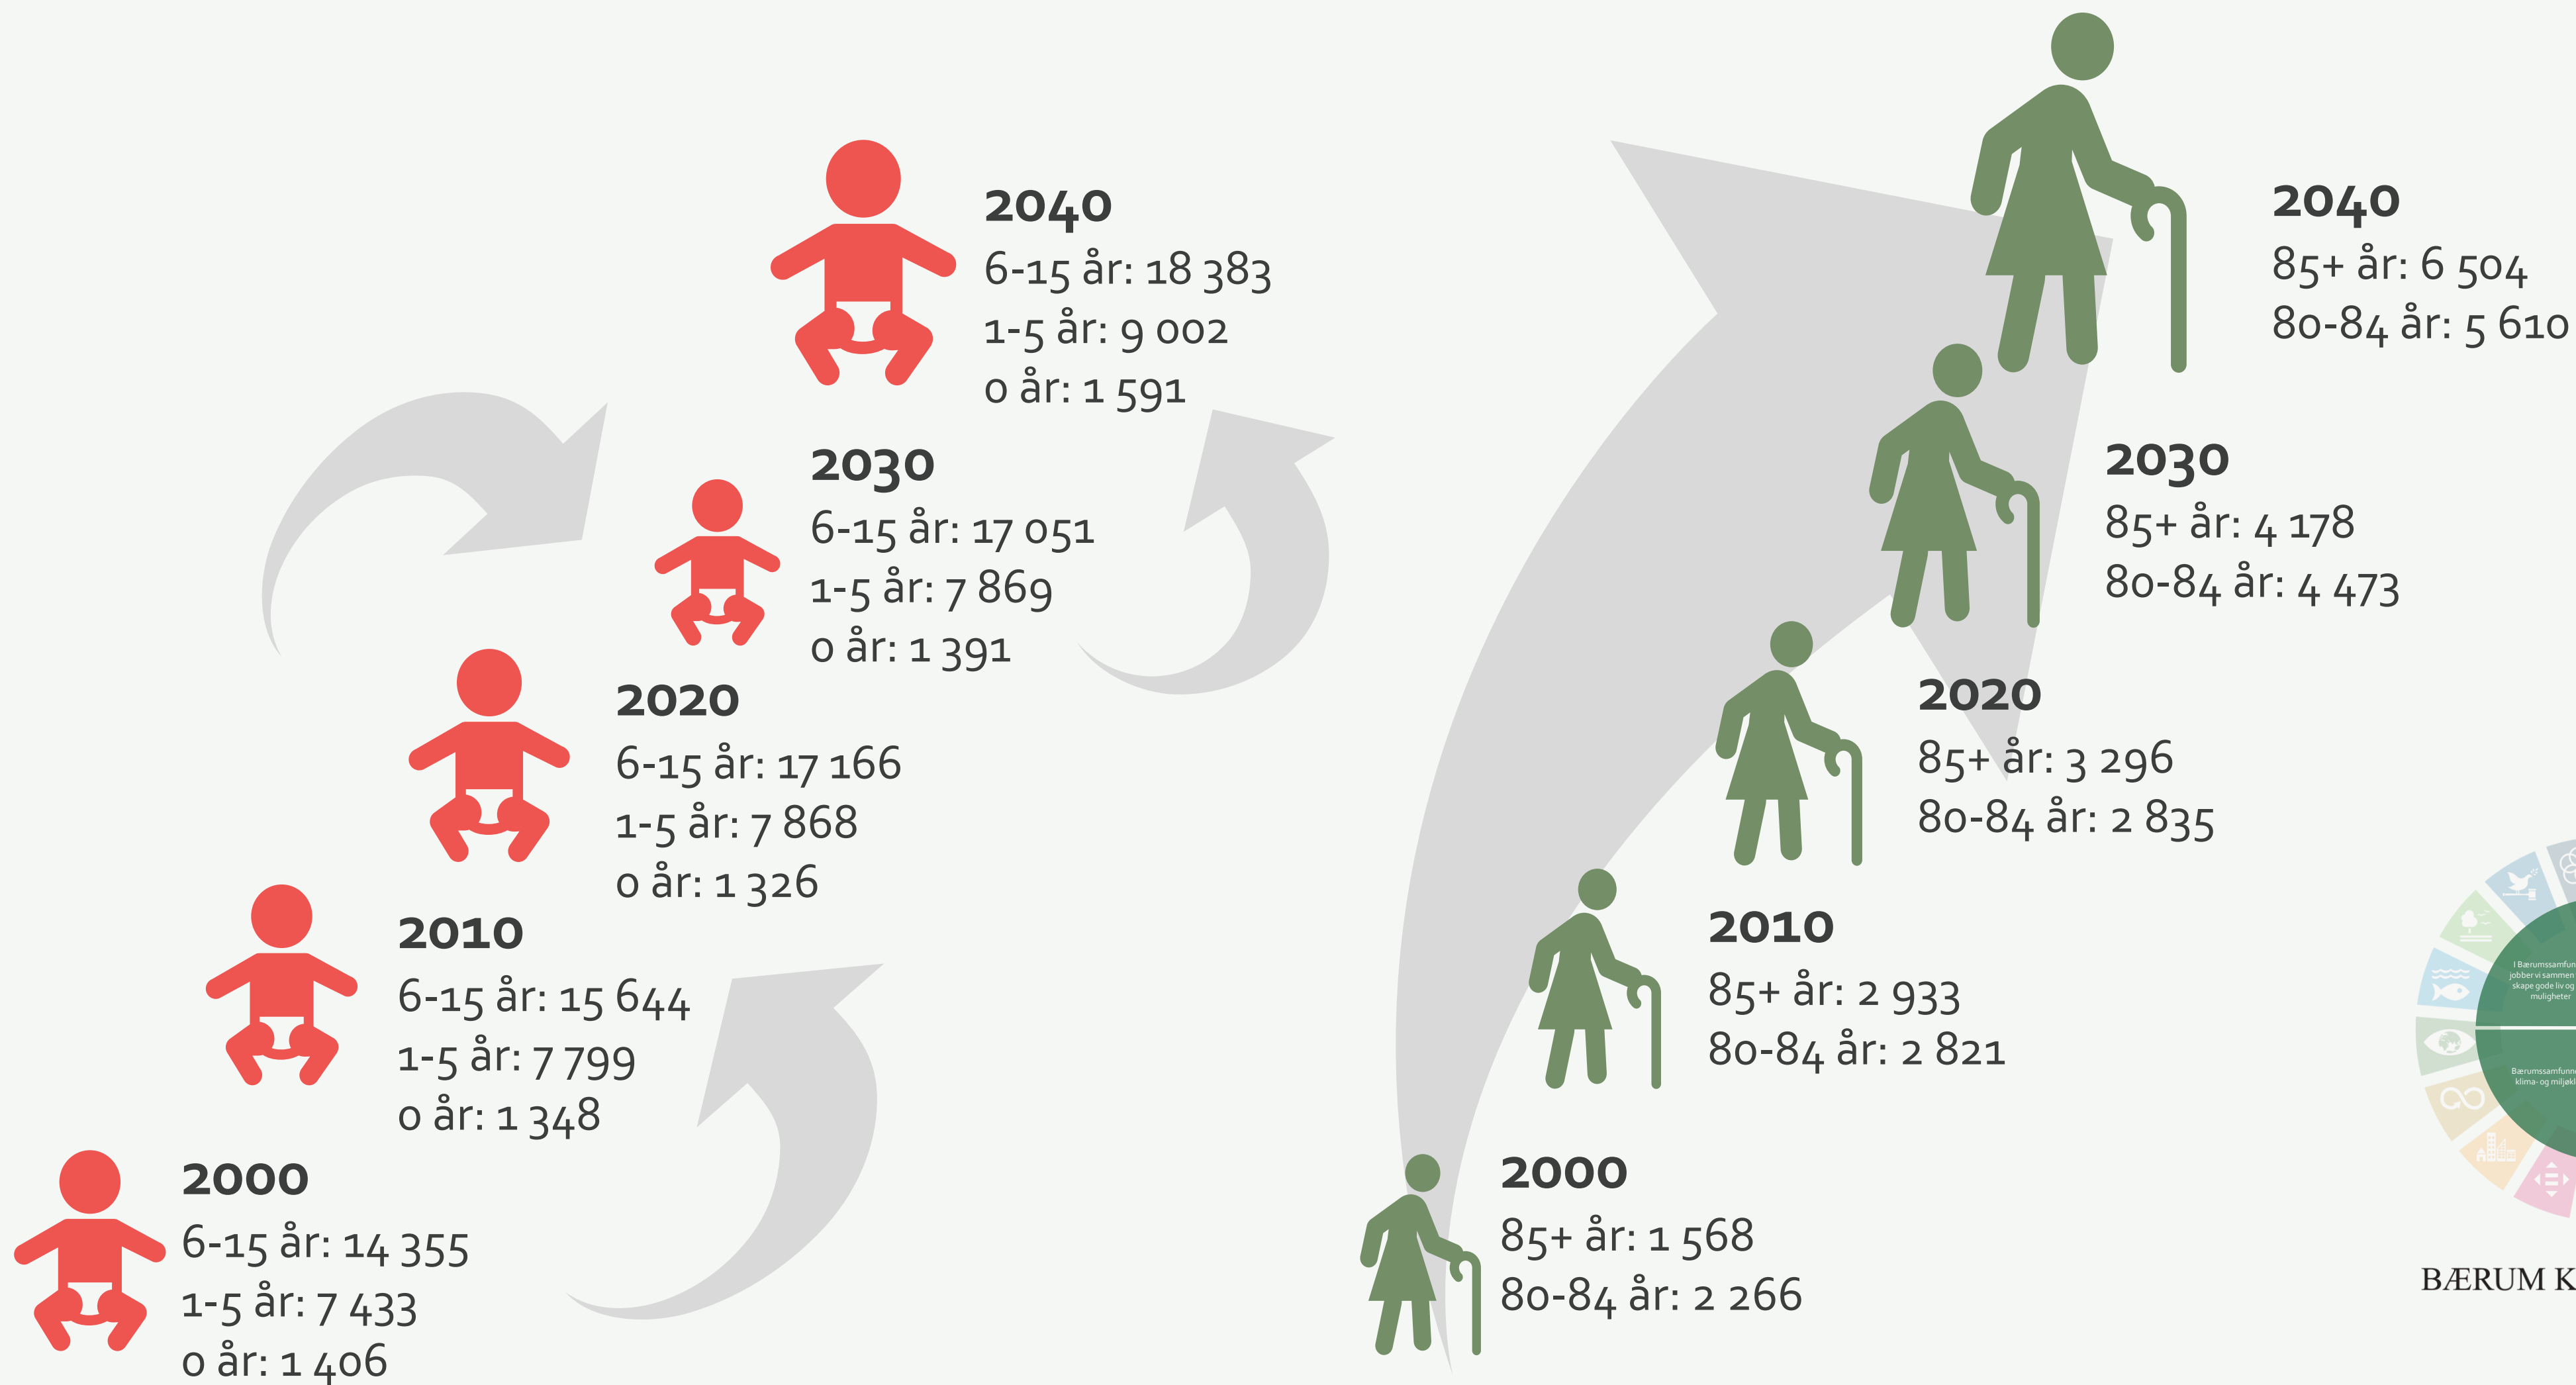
2040
6-15 år: 18 383
1-5 år: 9 002
0 år: 1 591

2030
6-15 år: 17 051
1-5 år: 7 869
0 år: 1 391

2020
6-15 år: 17 166
1-5 år: 7 868
0 år: 1 326

2010
6-15 år: 15 644
1-5 år: 7 799
0 år: 1 348

2000
6-15 år: 14 355
1-5 år: 7 433
0 år: 1 406

2040
85+ år: 6 504
80-84 år: 5 610

2030
85+ år: 4 178
80-84 år: 4 473

2020
85+ år: 3 296
80-84 år: 2 835

2010
85+ år: 2 933
80-84 år: 2 821

2000
85+ år: 1 568
80-84 år: 2 266

I Bærumssamfun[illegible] jobber vi sammen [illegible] skape gode liv og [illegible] muligheter

Bærumssamfunn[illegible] klima- og miljøkl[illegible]

BÆRUM K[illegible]